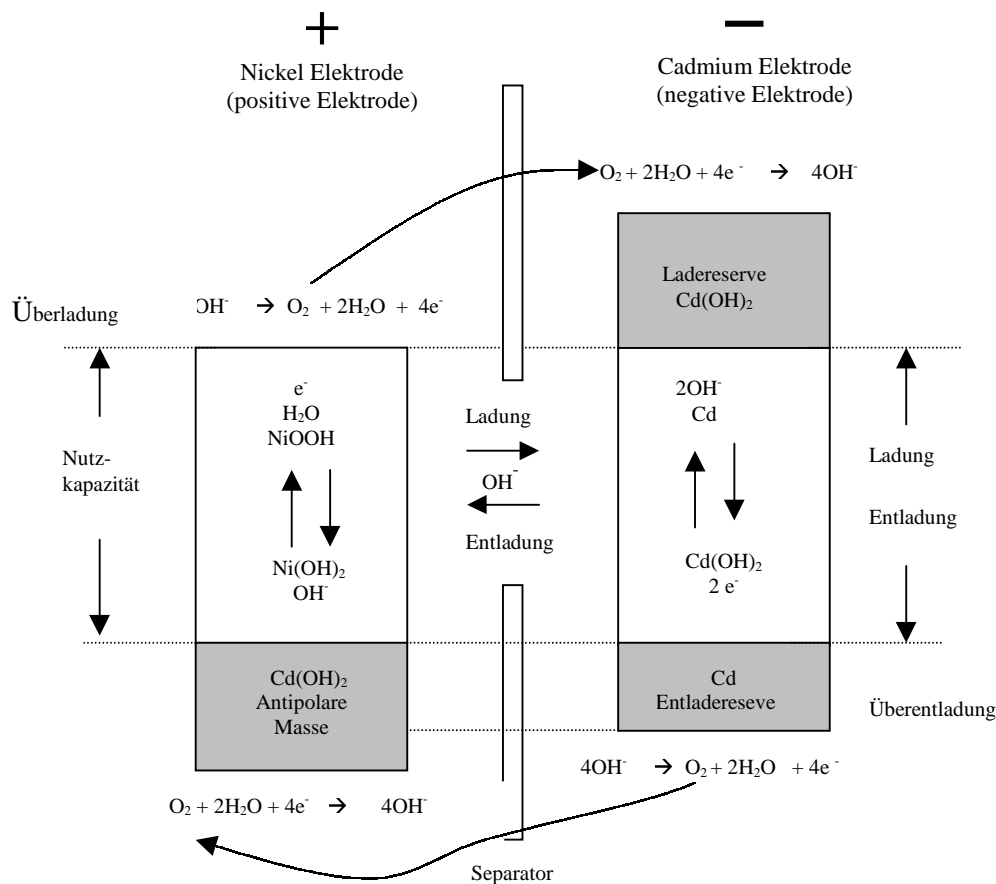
+

Nickel Elektrode (positive Elektrode)

−

Cadmium Elektrode (negative Elektrode)

$O_2 + 2H_2O + 4e^- \rightarrow 4OH^-$

Ladereserve $Cd(OH)_2$

Überladung

$OH^- \rightarrow O_2 + 2H_2O + 4e^-$

$e^-$
$H_2O$
$NiOOH$

Nutzkapazität

$Ni(OH)_2$
$OH^-$

Ladung

$OH^-$

Entladung

$2OH^-$
$Cd$

$Cd(OH)_2$
$2 e^-$

Ladung

Entladung

$Cd(OH)_2$
Antipolare Masse

Cd
Entladereseve

Überentladung

$4OH^- \rightarrow O_2 + 2H_2O + 4e^-$

$O_2 + 2H_2O + 4e^- \rightarrow 4OH^-$

Separator